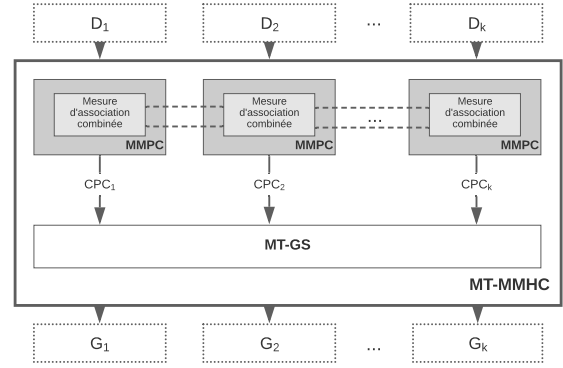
$D_1$ $D_2$ ... $D_k$

Mesure d'association combinée

MMPC

Mesure d'association combinée

MMPC

...

Mesure d'association combinée

MMPC

$CPC_1$ $CPC_2$ $CPC_k$

MT-GS

MT-MMHC

$G_1$ $G_2$ ... $G_k$